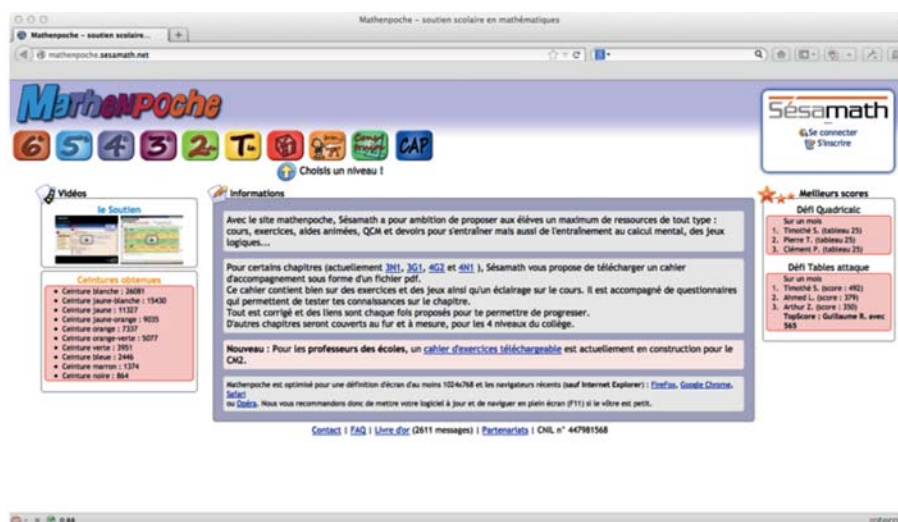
Mathenpoche – soutien scolaire en mathématiques

Mathenpoche – soutien scolaire...

mathenpoche.sesamath.net

Mathenpoche

6 5 4 3 2 T

CAP

Choisis un niveau !

Sésamath

Se connecter

S'inscrire

Vidéos

le Soutien

Ceintures obtenues

- Ceinture blanche : 26081
- Ceinture jaune-blanche : 15430
- Ceinture jaune : 11327
- Ceinture jaune-orange : 9035
- Ceinture orange : 7337
- Ceinture orange-verte : 5077
- Ceinture verte : 3951
- Ceinture bleue : 2446
- Ceinture marron : 1374
- Ceinture noire : 864

Informations

Avec le site mathenpoche, Sésamath a pour ambition de proposer aux élèves un maximum de ressources de tout type : cours, exercices, aides animées, QCM et devoirs pour s'entraîner mais aussi de l'entraînement au calcul mental, des jeux logiques...

Pour certains chapitres (actuellement 3N1, 3G1, 4G2 et 4N1 ), Sésamath vous propose de télécharger un cahier d'accompagnement sous forme d'un fichier pdf.
Ce cahier contient bien sur des exercices et des jeux ainsi qu'un éclairage sur le cours. Il est accompagné de questionnaires qui permettent de tester tes connaissances sur le chapitre.
Tout est corrigé et des liens sont chaque fois proposés pour te permettre de progresser.
D'autres chapitres seront couverts au fur et à mesure, pour les 4 niveaux du collège.

Nouveau : Pour les professeurs des écoles, un cahier d'exercices téléchargeable est actuellement en construction pour le CM2.

Mathenpoche est optimisé pour une définition d'écran d'au moins 1024x768 et les navigateurs récents (sauf Internet Explorer) : FireFox, Google Chrome, Safari
ou Opéra. Nous vous recommandons donc de mettre votre logiciel à jour et de naviguer en plein écran (F11) si le vôtre est petit.

Meilleurs scores

Défi Quadricalc

Sur un mois
1. Timothé S. (tableau 25)
2. Pierre T. (tableau 25)
3. Clément P. (tableau 25)

Défi Tables attaque

Sur un mois
1. Timothé S. (score : 492)
2. Ahmed L. (score : 379)
3. Arthur Z. (score : 350)
TopScore : Guillaume R. avec 565

Contact | FAQ | Livre d'or (2611 messages) | Partenariats | CNIL n° 447981568